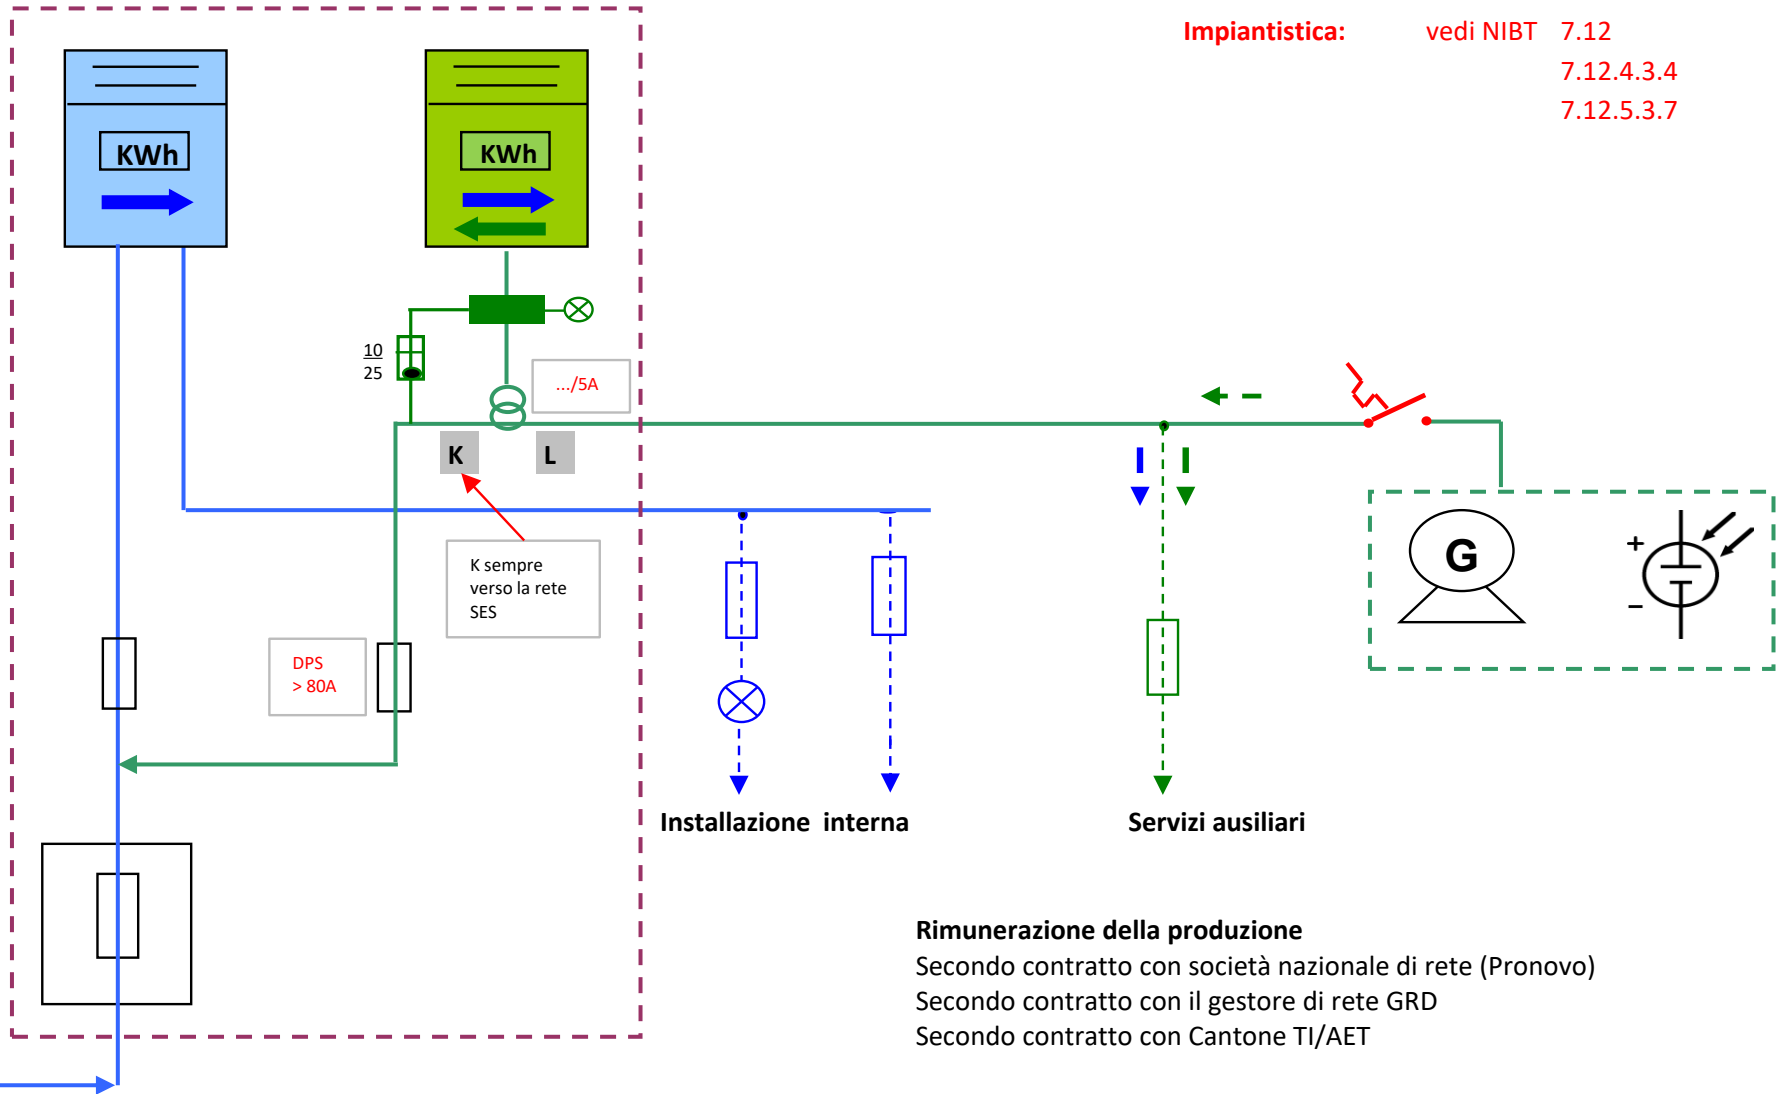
Impiantistica: vedi NIBT 7.12
7.12.4.3.4
7.12.5.3.7

KWh

KWh

10
25

.../5A

K

L

K sempre verso la rete SES

DPS
> 80A

G

+
–

Installazione interna

Servizi ausiliari

Rimunerazione della produzione
Secondo contratto con società nazionale di rete (Pronovo)
Secondo contratto con il gestore di rete GRD
Secondo contratto con Cantone TI/AET